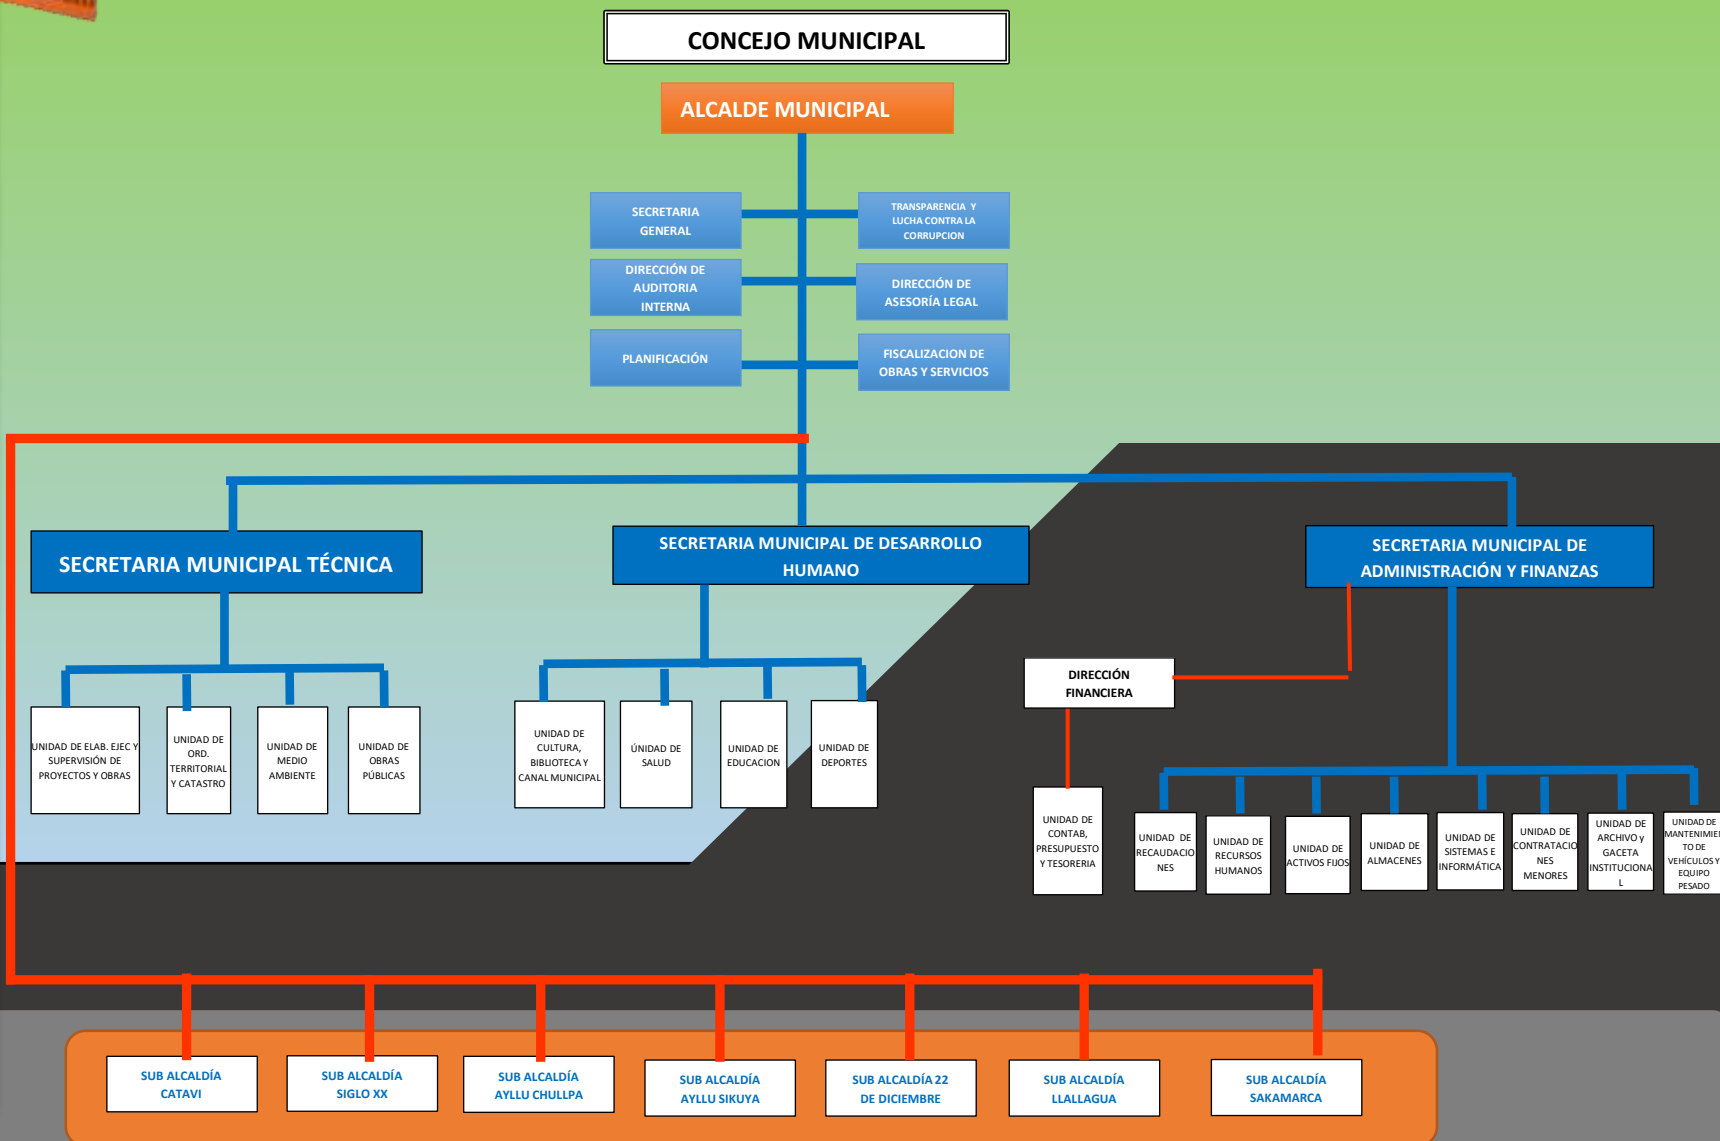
CONCEJO MUNICIPAL

ALCALDE MUNICIPAL

SECRETARIA GENERAL

TRANSPARENCIA Y LUCHA CONTRA LA CORRUPCION

DIRECCIÓN DE AUDITORIA INTERNA

DIRECCIÓN DE ASESORÍA LEGAL

PLANIFICACIÓN

FISCALIZACION DE OBRAS Y SERVICIOS

SECRETARIA MUNICIPAL TÉCNICA

SECRETARIA MUNICIPAL DE DESARROLLO HUMANO

SECRETARIA MUNICIPAL DE ADMINISTRACIÓN Y FINANZAS

UNIDAD DE ELAB. EJEC Y SUPERVISIÓN DE PROYECTOS Y OBRAS

UNIDAD DE ORD. TERRITORIAL Y CATASTRO

UNIDAD DE MEDIO AMBIENTE

UNIDAD DE OBRAS PÚBLICAS

UNIDAD DE CULTURA, BIBLIOTECA Y CANAL MUNICIPAL

ÚNIDAD DE SALUD

UNIDAD DE EDUCACION

UNIDAD DE DEPORTES

DIRECCIÓN FINANCIERA

UNIDAD DE CONTAB, PRESUPUESTO Y TESORERIA

UNIDAD DE RECAUDACIONES

UNIDAD DE RECURSOS HUMANOS

UNIDAD DE ACTIVOS FIJOS

UNIDAD DE ALMACENES

UNIDAD DE SISTEMAS E INFORMÁTICA

UNIDAD DE CONTRATACIONES MENORES

UNIDAD DE ARCHIVO y GACETA INSTITUCIONAL

UNIDAD DE MANTENIMIENTO DE VEHÍCULOS Y EQUIPO PESADO

SUB ALCALDÍA CATAVI

SUB ALCALDÍA SIGLO XX

SUB ALCALDÍA AYLLU CHULLPA

SUB ALCALDÍA AYLLU SIKUYA

SUB ALCALDÍA 22 DE DICIEMBRE

SUB ALCALDÍA LLALLAGUA

SUB ALCALDÍA SAKAMARCA